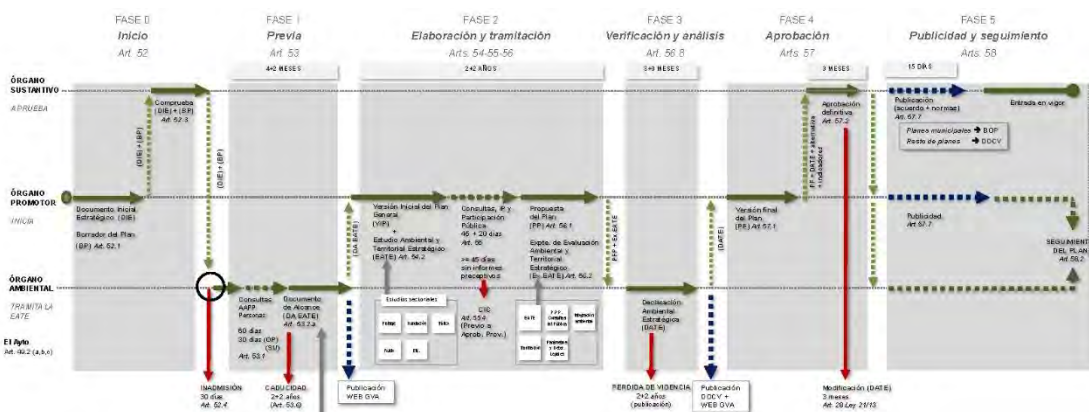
FASE 0
Inicio
Art. 52

FASE 1
Previa
Art. 53
4+2 MESES

FASE 2
Elaboración y tramitación
Arts. 54-55-56
2+2 AÑOS

FASE 3
Verificación y análisis
Art. 56.8
3+3 MESES

FASE 4
Aprobación
Arts. 57
3 MESES

FASE 5
Publicidad y seguimiento
Arts. 58
15 DÍAS

ÓRGANO SUSTANTIVO
APRUEBA

Comprueba (DIE) + (BP) Art. 52.3

(DIE) + (BP)

(DIE) + (BP)

Aprobación definitiva Art. 57.2

Publicación (acuerdo + normas) Art. 57.7

Entrada en vigor

Planes municipales → BOP
Resto de planes → DOCV

ÓRGANO PROMOTOR
INICIA

Documento Inicial Estratégico (DIE)
Borrador del Plan (BP) Art. 52.1

Versión Inicial del Plan General (VIP) + Estudio Ambiental y Territorial Estratégico (EATE) Art. 54.2

(DA EATE)

Consultas, IP y Participación Pública 45 + 20 días Art. 55

>= 45 días sin informes preceptivos

Propuesta del Plan (PP) Art. 56.1

Expte. de Evaluación Ambiental y Territorial Estratégico (Ex. EATE) Art. 56.2

PP + Ex. EATE

(DATE)

Versión final del Plan (PF) Art. 57.1

PF + DATE + indicadores

Publicidad Art. 57.7

SEGUIMIENTO DEL PLAN Art. 58.2

ÓRGANO AMBIENTAL
TRAMITA LA EATE

Consultas AAPP Personas 60 días 30 días (OP) (SU) Art. 53.1

Documento de Alcance (DA EATE) Art. 53.2.a

Estudios sectoriales

CTE Art. 55.4 (Previo a Aprob. Prov.)

Declaración Ambiental Estratégica (DATE)

El Ayto. Art. 49.2 (a,b,c)

INADMISIÓN 30 días Art. 52.4

CADUCIDAD 2+2 años Art. 53.Ø

Publicación WEB GVA

PÉRDIDA DE VIGENCIA 2+2 años (publicación)

Publicación DOCV + WEB GVA

Modificación (DATE) 3 meses Art. 28 Ley 21/13